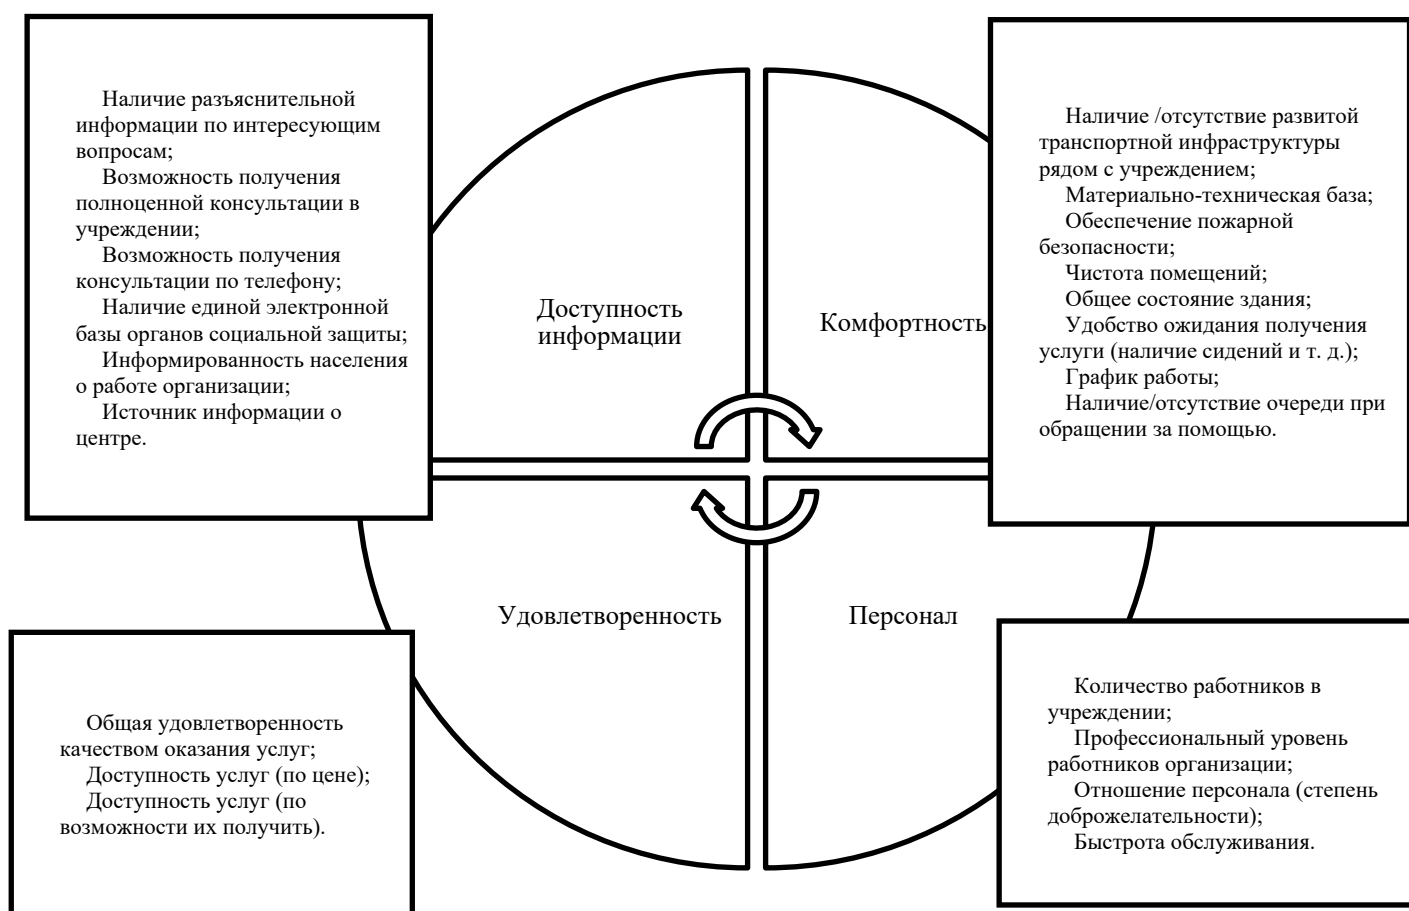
Наличие разъяснительной информации по интересующим вопросам;
Возможность получения полноценной консультации в учреждении;
Возможность получения консультации по телефону;
Наличие единой электронной базы органов социальной защиты;
Информированность населения о работе организации;
Источник информации о центре.

Доступность информации

Комфортность

Наличие /отсутствие развитой транспортной инфраструктуры рядом с учреждением;
Материально-техническая база;
Обеспечение пожарной безопасности;
Чистота помещений;
Общее состояние здания;
Удобство ожидания получения услуги (наличие сидений и т. д.);
График работы;
Наличие/отсутствие очереди при обращении за помощью.

Удовлетворенность

Персонал

Общая удовлетворенность качеством оказания услуг;
Доступность услуг (по цене);
Доступность услуг (по возможности их получить).

Количество работников в учреждении;
Профессиональный уровень работников организации;
Отношение персонала (степень доброжелательности);
Быстрота обслуживания.